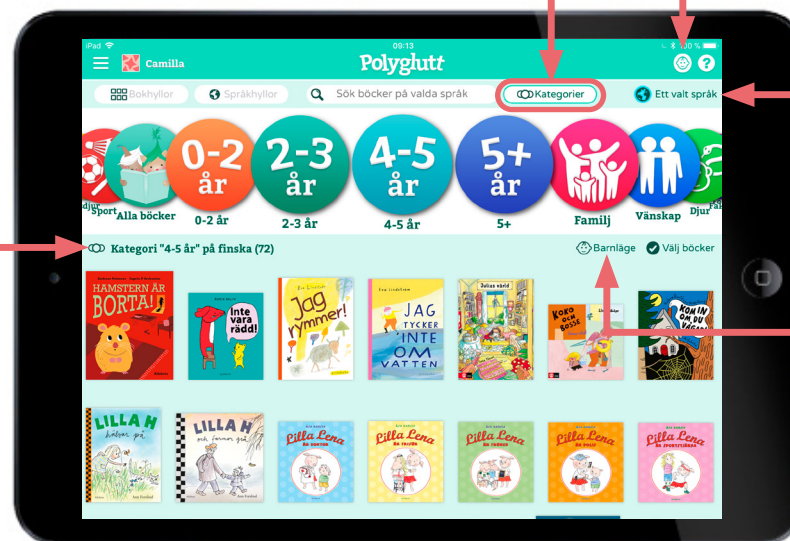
iPad 09:13 100 %

Camilla Polyglutt

Bokhyllor Språkhyllor Sök böcker på valda språk Kategorier Ett valt språk

djur Sport Alla böcker

0-2 år 0-2 år

2-3 år 2-3 år

4-5 år 4-5 år

5+ 5+

Familj

Vänskap

Djur

Kategori "4-5 år" på finska (72)

Barnläge Välj böcker

HAMSTERN ÄR BORTA!

Inte vara rädd!

Jag rymmer!

JAG TYCKER INTE OM VATTEN

Julias värld

KOKO OCH BOSSE

KOM IN OM DU VÅGAR

LILLA H hälsar på

LILLA H och farmor går

Lilla Lena

Lilla Lena

Lilla Lena

Lilla Lena

Lilla Lena